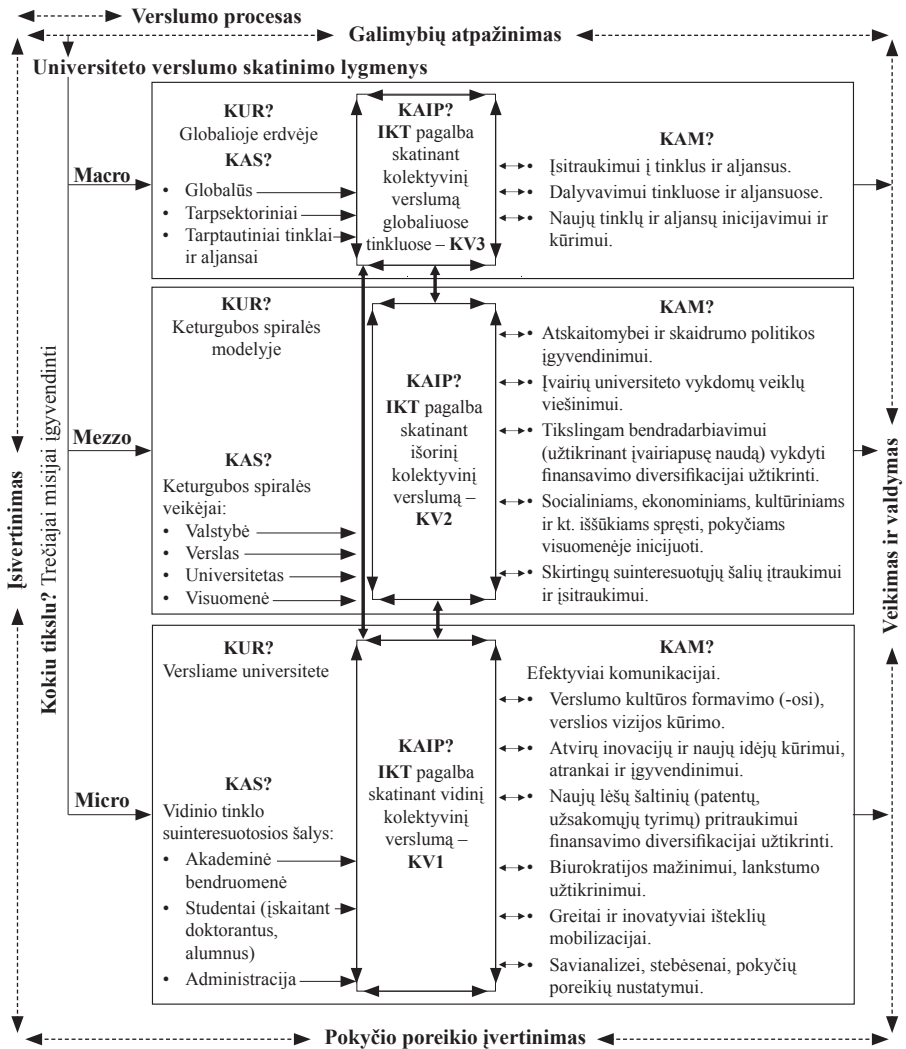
Verslumo procesas

Galimybių atpažinimas

Universiteto verslumo skatinimo lygmenys

Įsivertinimas

Kokiu tikslu? Trečiajai misijai įgyvendinti

Veikimas ir valdymas

Macro

KUR?
Globalioje erdvėje
KAS?
• Globalūs
• Tarpsektoriniai
• Tarptautiniai tinklai ir aljansai

KAIP?
IKT pagalba skatinant kolektyvinį verslumą globaliuose tinkluose – KV3

KAM?
• Įsitraukimui į tinklus ir aljansus.
• Dalyvavimui tinkluose ir aljansuose.
• Naujų tinklų ir aljansų inicijavimui ir kūrimui.

Mezzo

KUR?
Keturgubos spiralės modelyje

KAS?
Keturgubos spiralės veikėjai:
• Valstybė
• Verslas
• Universitetas
• Visuomenė

KAIP?
IKT pagalba skatinant išorinį kolektyvinį verslumą – KV2

KAM?
• Atskaitomybei ir skaidrumo politikos įgyvendinimui.
• Įvairių universiteto vykdomų veiklų viešinimui.
• Tikslingam bendradarbiavimui (užtikrinant įvairiapusę naudą) vykdyti finansavimo diversifikacijai užtikrinti.
• Socialiniams, ekonominiams, kultūriniams ir kt. iššūkiams spręsti, pokyčiams visuomenėje inicijuoti.
• Skirtingų suinteresuotųjų šalių įtraukimui ir įsitraukimui.

Micro

KUR?
Versliame universitete

KAS?
Vidinio tinklo suinteresuotosios šalys:
• Akademinė bendruomenė
• Studentai (įskaitant doktorantus, alumnus)
• Administracija

KAIP?
IKT pagalba skatinant vidinį kolektyvinį verslumą – KV1

KAM?
Efektyviai komunikacijai.
• Verslumo kultūros formavimo (-osi), verslios vizijos kūrimo.
• Atvirų inovacijų ir naujų idėjų kūrimui, atrankai ir įgyvendinimui.
• Naujų lėšų šaltinių (patentų, užsakomųjų tyrimų) pritraukimui finansavimo diversifikacijai užtikrinti.
• Biurokratijos mažinimui, lankstumo užtikrinimui.
• Greitai ir inovatyviai išteklių mobilizacijai.
• Savianalizei, stebėsenai, pokyčių poreikių nustatymui.

Pokyčio poreikio įvertinimas